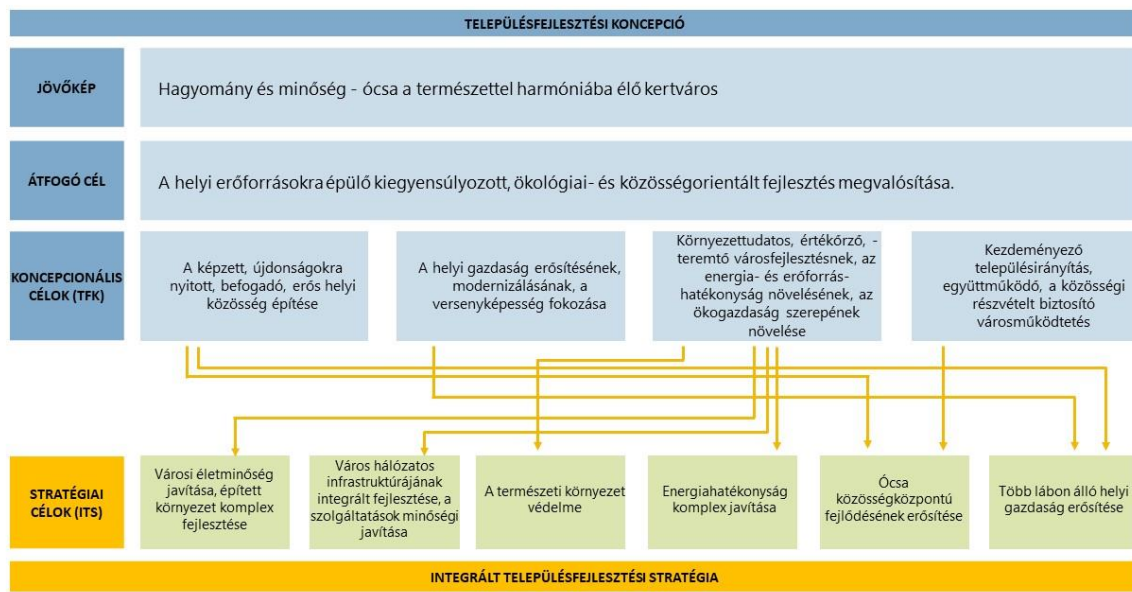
TELEPÜLÉSFEJLESZTÉSI KONCEPCIÓ

JÖVŐKÉP

Hagyomány és minőség - ócsa a természettel harmóniába élő kertváros

ÁTFOGÓ CÉL

A helyi erőforrásokra épülő kiegyensúlyozott, ökológiai- és közösségorientált fejlesztés megvalósítása.

KONCEPCIONÁLIS CÉLOK (TFK)

A képzett, újdonságokra nyitott, befogadó, erős helyi közösség építése

A helyi gazdaság erősítésének, modernizálásának, a versenyképesség fokozása

Környezettudatos, értékőrző, -teremtő városfejlesztésnek, az energia- és erőforrás-hatékonyság növelésének, az ökogazdaság szerepének növelése

Kezdeményező településirányítás, együttműködő, a közösségi részvételt biztosító városműködtetés

STRATÉGIAI CÉLOK (ITS)

Városi életminőség javítása, épített környezet komplex fejlesztése

Város hálózatos infrastruktúrájának integrált fejlesztése, a szolgáltatások minőségi javítása

A természeti környezet védelme

Energiahatékonyság komplex javítása

Ócsa közösségközpontú fejlődésének erősítése

Több lábon álló helyi gazdaság erősítése

INTEGRÁLT TELEPÜLÉSFEJLESZTÉSI STRATÉGIA